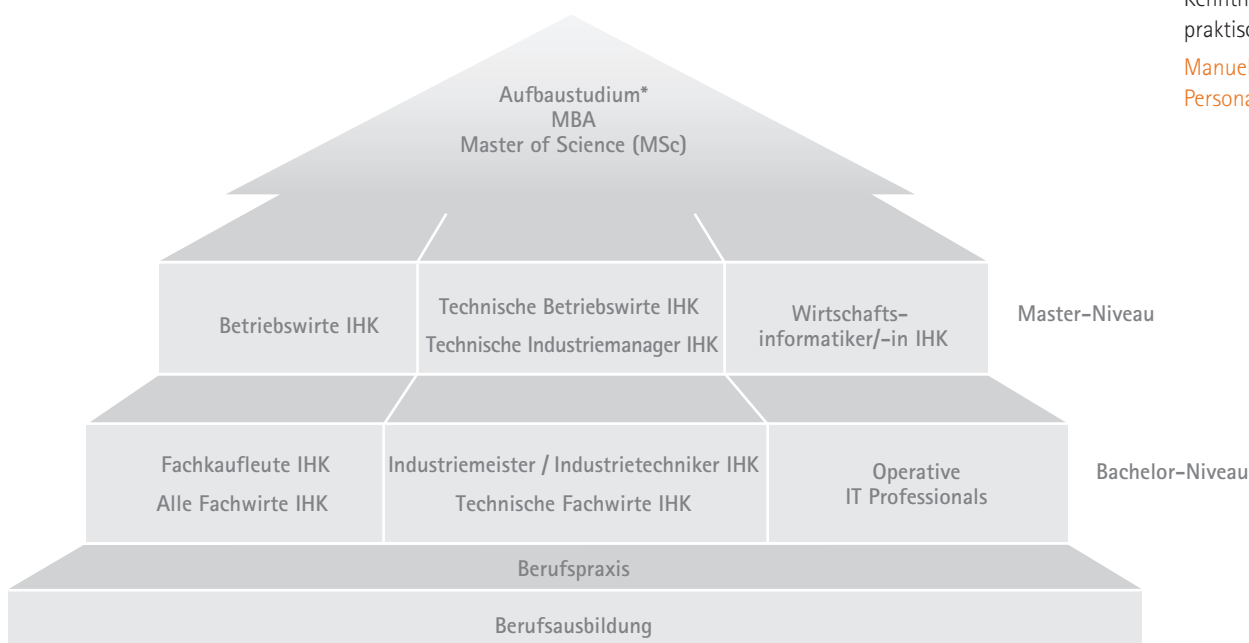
Kenntn
praktisc
Manuel
Persona

Aufbaustudium*
MBA
Master of Science (MSc)

Betriebswirte IHK

Technische Betriebswirte IHK
Technische Industriemanager IHK

Wirtschaftsinformatiker/-in IHK

Master-Niveau

Fachkaufleute IHK
Alle Fachwirte IHK

Industriemeister / Industrietechniker IHK
Technische Fachwirte IHK

Operative
IT Professionals

Bachelor-Niveau

Berufspraxis

Berufsausbildung